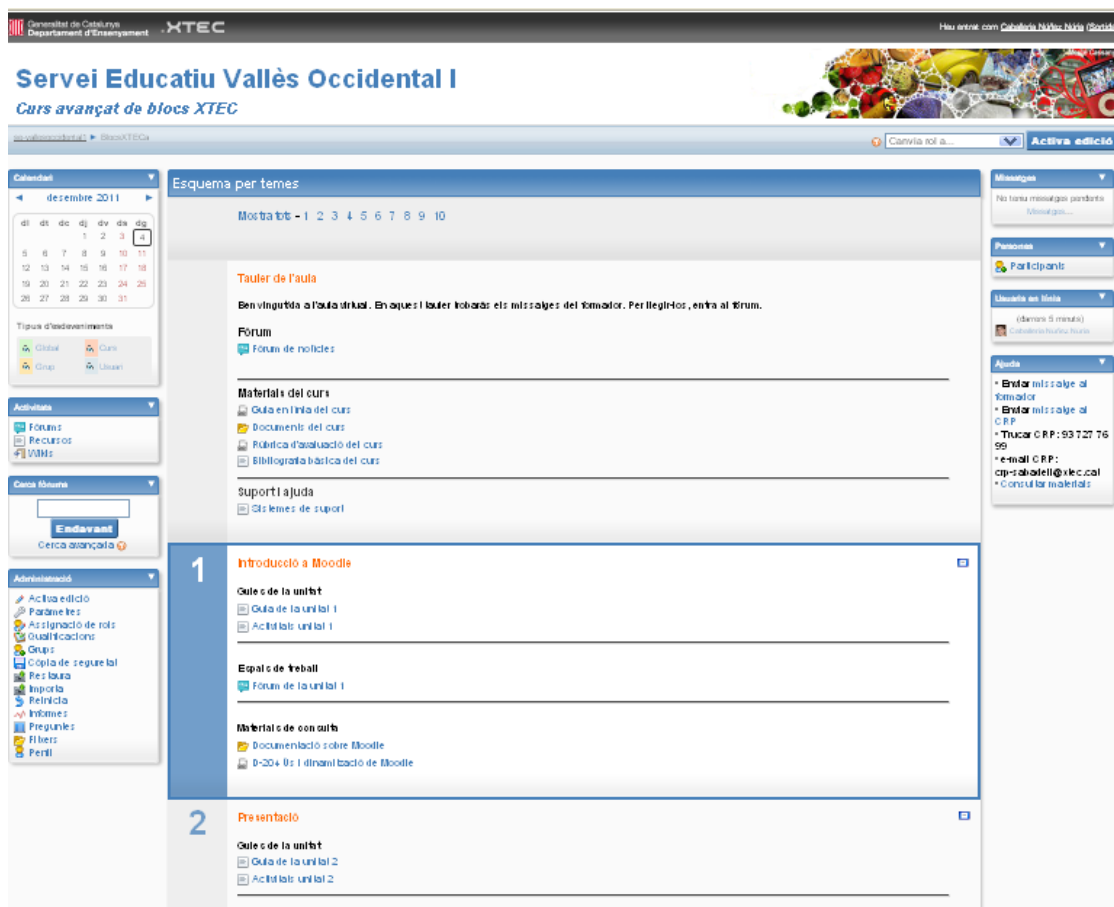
Generalitat de Catalunya
Departament d'Ensenyament
XTEC

Heu entrat com Caballeria Núñez Núria (Sortida

Servei Educatiu Vallès Occidental I
Curs avançat de blocs XTEC

se-vallesoccidental1 ► BlocsXTECa

Canvia rol a...
Activa edició

Calendari
◄ desembre 2011 ►

| dl | dt | dc | dj | dv | ds | dg |
|---|---|---|---|---|---|---|
| | | | 1 | 2 | 3 | 4 |
| 5 | 6 | 7 | 8 | 9 | 10 | 11 |
| 12 | 13 | 14 | 15 | 16 | 17 | 18 |
| 19 | 20 | 21 | 22 | 23 | 24 | 25 |
| 26 | 27 | 28 | 29 | 30 | 31 | |

Tipus d'esdeveniments
Global
Curs
Grup
Usuari

Activitats
Fòrums
Recursos
Wikis

Cerca fòrums
Endavant
Cerca avançada

Administració
Activa edició
Paràmetres
Assignació de rols
Qualificacions
Grups
Còpia de seguretat
Restaura
Importa
Reinicia
Informes
Preguntes
Fitxers
Perfil

Esquema per temes

Mostra-tots - 1 2 3 4 5 6 7 8 9 10

Tauler de l'aula

Benvinguts/da a l'aula virtual. En aquest tauler trobaràs els missatges del formador. Per llegir-los, entra al fòrum.

Fòrum
Fòrum de notícies

Materials del curs
Guia en línia del curs
Documents del curs
Rúbrica d'avaluació del curs
Bibliografia bàsica del curs

Suport i ajuda
Sistemes de suport

1
Introducció a Moodle

Guies de la unitat
Guia de la unitat 1
Activitats unitat 1

Espais de treball
Fòrum de la unitat 1

Materials de consulta
Documentació sobre Moodle
D-20+ Ús i dinamització de Moodle

2
Presentació

Guies de la unitat
Guia de la unitat 2
Activitats unitat 2

Missatges
No teniu missatges pendents
Missatges...

Persones
Participants

Usuaris en línia
(darrers 5 minuts)
Caballeria Núñez Núria

Ajuda
• Enviar missatge al formador
• Enviar missatge al CRP
• Trucar CRP: 93 727 76 99
• e-mail CRP: crp-sabadell@xtec.cat
• Consultar materials